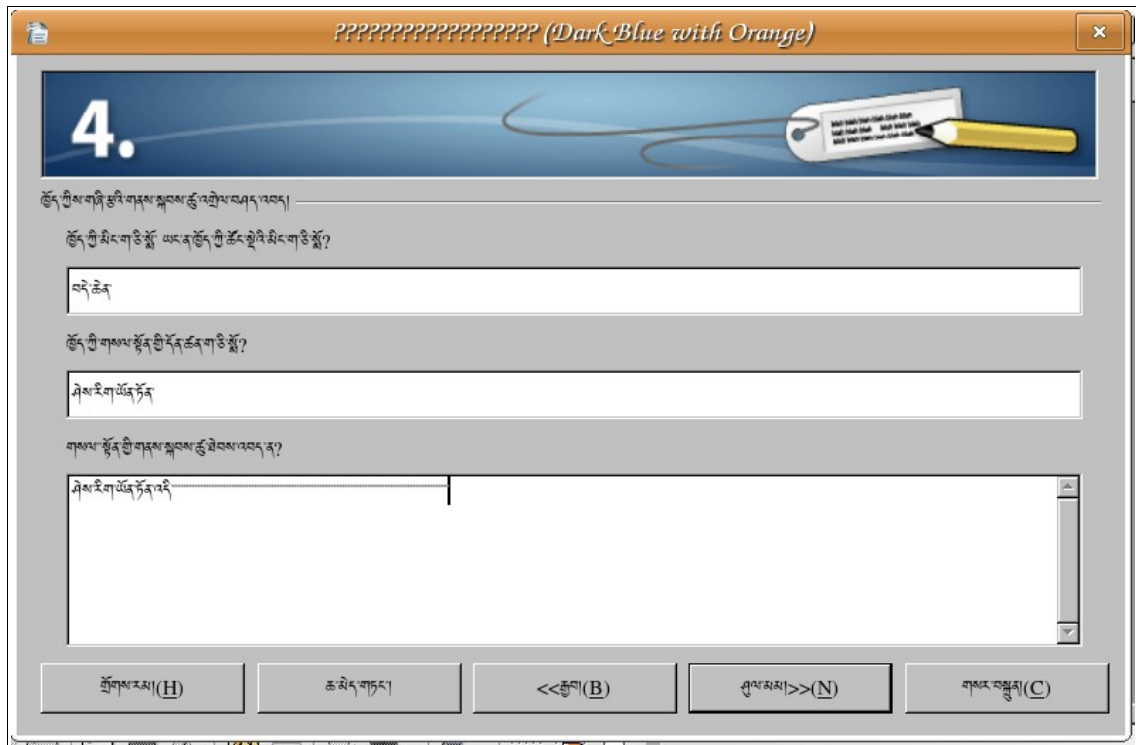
??????????????????? (Dark Blue with Orange)

4.

ཁྱོད་ཀྱིས་གཞི་རྩའི་གནས་སྐབས་ཚུ་འགྲེལ་བཤད་འབད།

ཁྱོད་ཀྱི་མིང་ག་ཅི་སྨོ་ ཡང་ན་ཁྱོད་ཀྱི་ཚོང་སྡེའི་མིང་ག་ཅི་སྨོ?

བདེ་ཆེན

ཁྱོད་ཀྱི་གསལ་སྟོན་གྱི་དོན་ཚན་ག་ཅི་སྨོ?

ཤེས་རིག་ཡོན་ཏན

གསལ་སྟོན་གྱི་གནས་སྐབས་ཚུ་ཞིབ་འབད་ན?

ཤེས་རིག་ཡོན་ཏན་འདི

གྲོགས་རམ།(H)

ཆ་མེད་གཏང་།

<<རྒྱབ།(B)

ཤུལ་མམ།>>(N)

གསར་བསྐྲུན།(C)